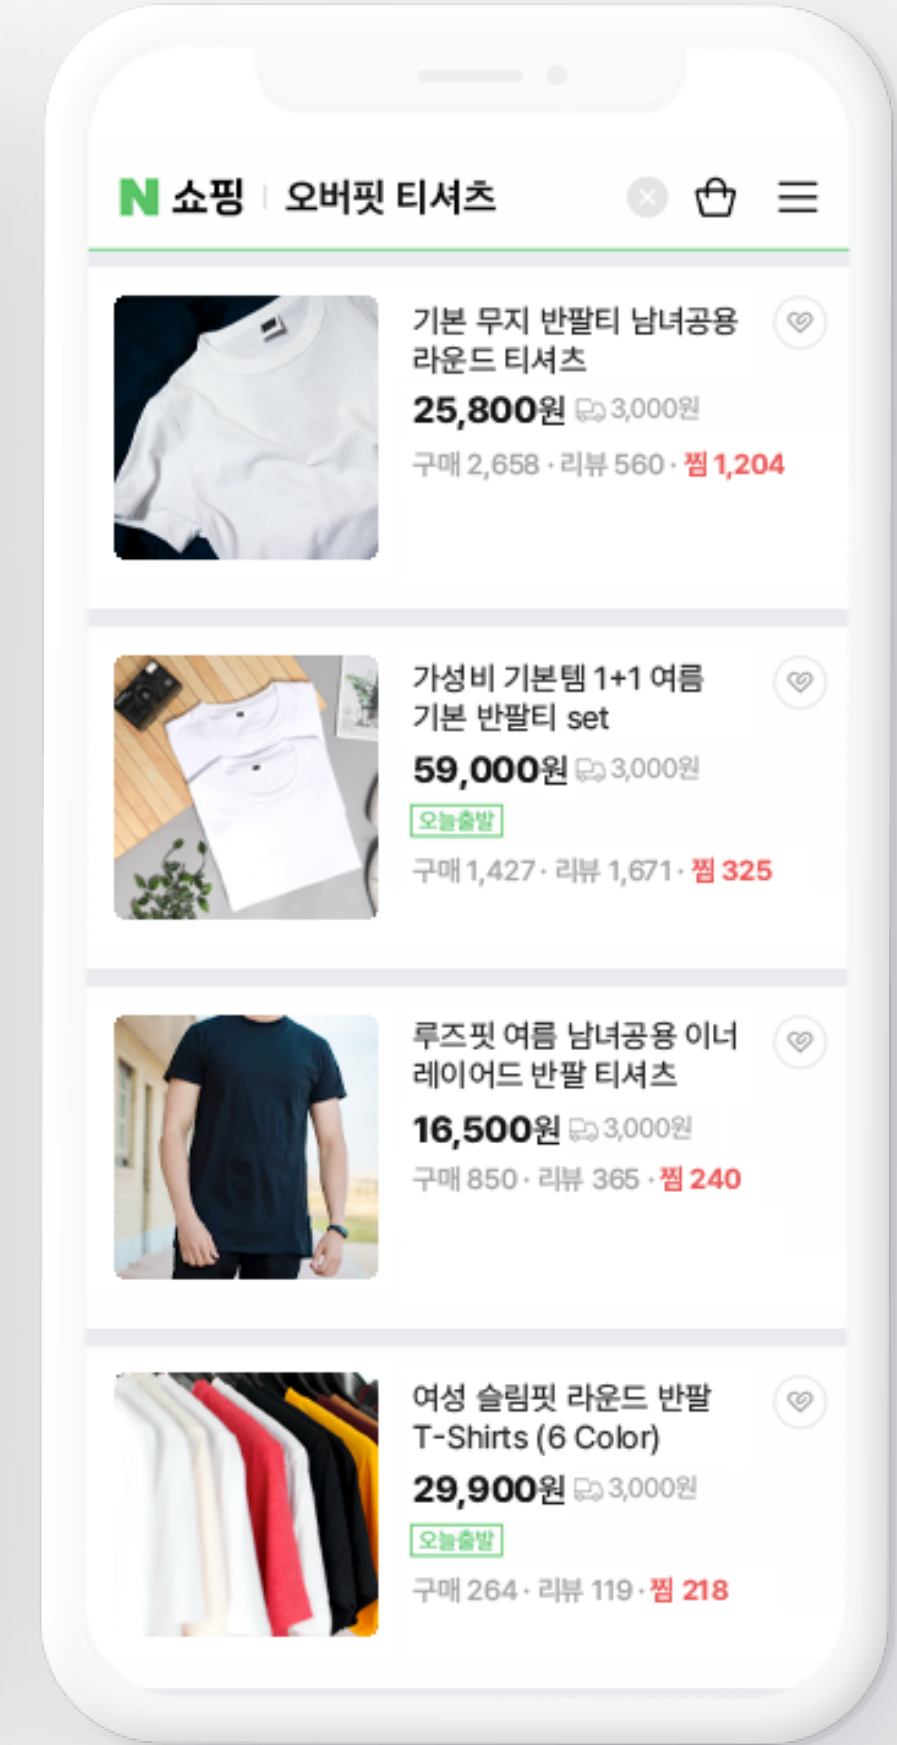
N 쇼핑 | 오버핏 티셔츠

기본 무지 반팔티 남녀공용 라운드 티셔츠
25,800원 3,000원
구매 2,658 · 리뷰 560 · 찜 1,204

가성비 기본템 1+1 여름 기본 반팔티 set
59,000원 3,000원
오늘출발
구매 1,427 · 리뷰 1,671 · 찜 325

루즈핏 여름 남녀공용 이너 레이어드 반팔 티셔츠
16,500원 3,000원
구매 850 · 리뷰 365 · 찜 240

여성 슬림핏 라운드 반팔 T-Shirts (6 Color)
29,900원 3,000원
오늘출발
구매 264 · 리뷰 119 · 찜 218